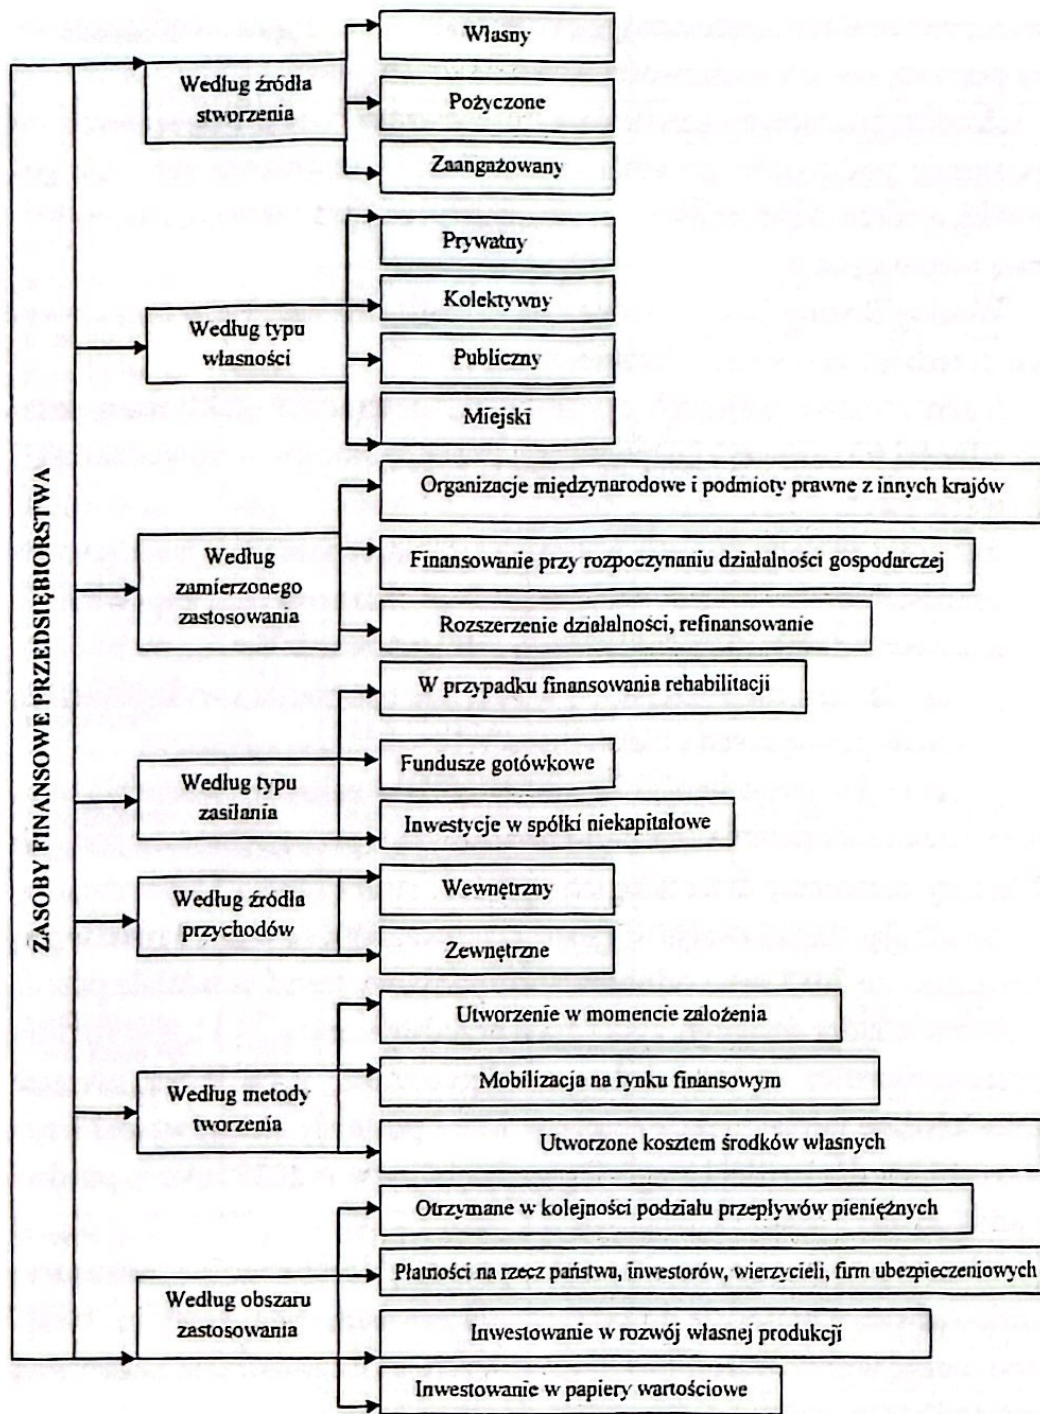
ZASOBY FINANSOWE PRZEDSIĘBIORSTWA

Według źródła stworzenia

Własny

Pożyczone

Zaangażowany

Według typu własności

Prywatny

Kolektywny

Publiczny

Miejski

Według zamierzonego zastosowania

Organizacje międzynarodowe i podmioty prawne z innych krajów

Finansowanie przy rozpoczynaniu działalności gospodarczej

Rozszerzenie działalności, refinansowanie

Według typu zasilania

W przypadku finansowania rehabilitacji

Fundusze gotówkowe

Inwestycje w spółki niekapitałowe

Według źródła przychodów

Wewnętrzny

Zewnętrzne

Według metody tworzenia

Utworzenie w momencie założenia

Mobilizacja na rynku finansowym

Utworzone kosztem środków własnych

Według obszaru zastosowania

Otrzymane w kolejności podziału przepływów pieniężnych

Płatności na rzecz państwa, inwestorów, wierzycieli, firm ubezpieczeniowych

Inwestowanie w rozwój własnej produkcji

Inwestowanie w papiery wartościowe